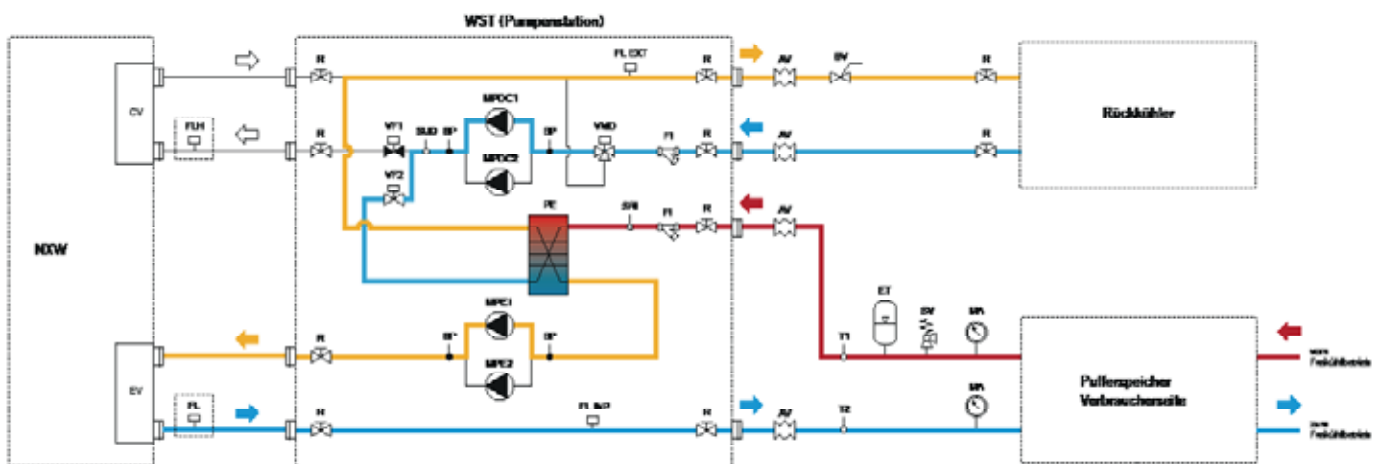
WST (Pumpenstation)

NXW

CV

FLH

EV

FL

R

R

R

R

VT1

VT2

SUD

SP

SP

MPDC1

MPDC2

VMD

FL EXT

R

FI

R

AV

AV

BV

R

R

Rückkühler

PE

SRI

FI

R

AV

MPE1

MPE2

SP

SP

FL EXT

R

AV

ET

SV

MA

T1

T2

MA

Pufferspeicher Verbraucherseite

zum Freikühlkreis

vom Freikühlkreis